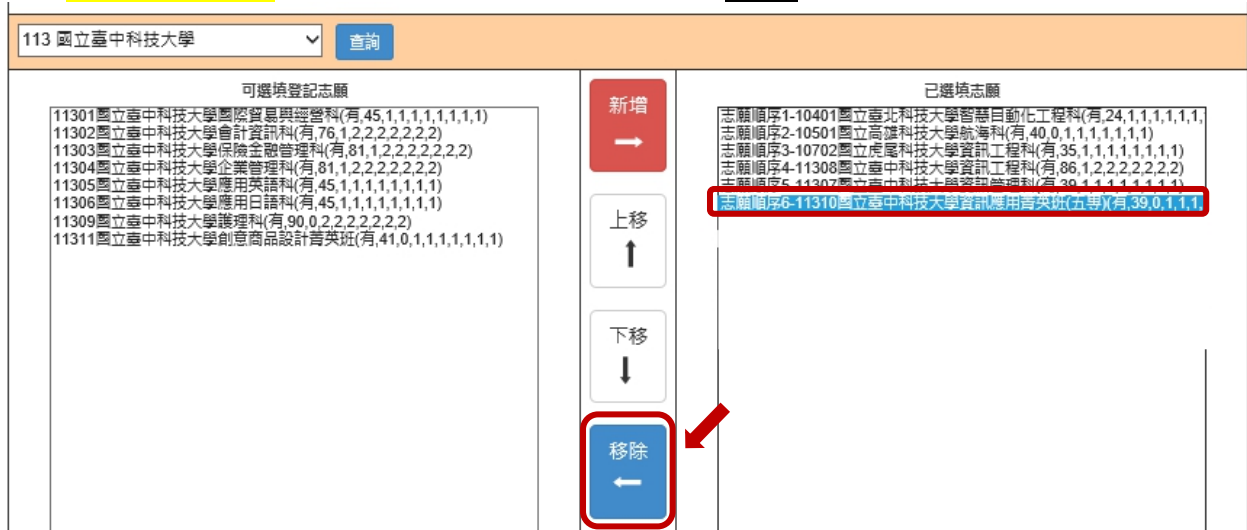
113 國立臺中科技大學

查詢

可選填登記志願

11301國立臺中科技大學國際貿易與經營科(有,45,1,1,1,1,1,1,1,1)
11302國立臺中科技大學會計資訊科(有,76,1,2,2,2,2,2,2,2)
11303國立臺中科技大學保險金融管理科(有,81,1,2,2,2,2,2,2,2)
11304國立臺中科技大學企業管理科(有,81,1,2,2,2,2,2,2,2)
11305國立臺中科技大學應用英語科(有,45,1,1,1,1,1,1,1,1)
11306國立臺中科技大學應用日語科(有,45,1,1,1,1,1,1,1,1)
11309國立臺中科技大學護理科(有,90,0,2,2,2,2,2,2,2)
11311國立臺中科技大學創意商品設計菁英班(有,41,0,1,1,1,1,1,1,1)

新增

上移

下移

移除

已選填志願

志願順序1-10401國立臺北科技大學智慧自動化工程科(有,24,1,1,1,1,1,1,
志願順序2-10501國立高雄科技大學航海科(有,40,0,1,1,1,1,1,1,1)
志願順序3-10702國立虎尾科技大學資訊工程科(有,35,1,1,1,1,1,1,1,1)
志願順序4-11308國立臺中科技大學資訊工程科(有,86,1,2,2,2,2,2,2,2)
志願順序5-11307國立臺中科技大學資訊管理科(有,39,1,1,1,1,1,1,1,1)
志願順序6-11310國立臺中科技大學資訊應用菁英班(五專)(有,39,0,1,1,1,